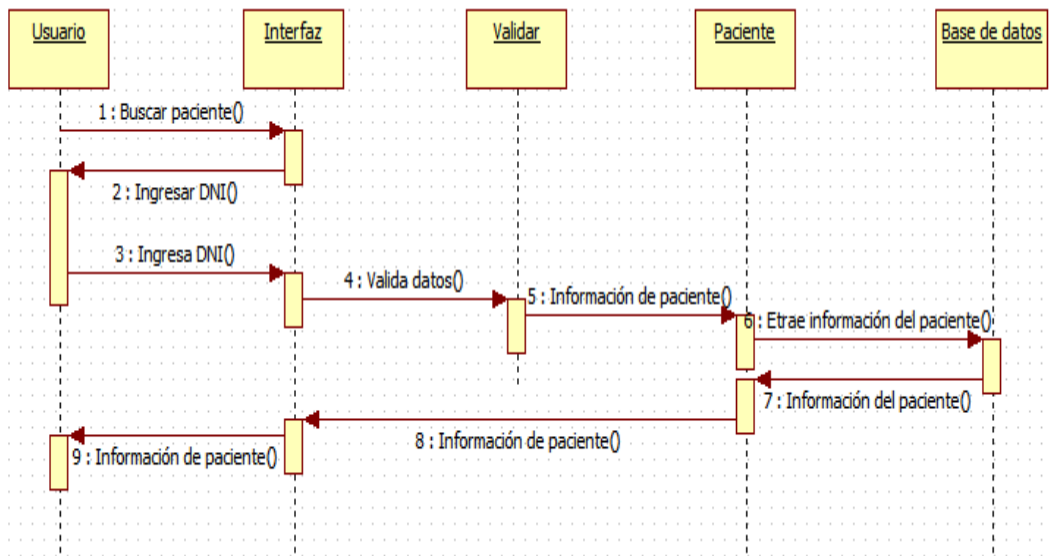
Usuario

Interfaz

Validar

Paciente

Base de datos

1 : Buscar paciente()

2 : Ingresar DNI()

3 : Ingresa DNI()

4 : Valida datos()

5 : Información de paciente()

6 : Etrae información del paciente()

7 : Información del paciente()

8 : Información de paciente()

9 : Información de paciente()